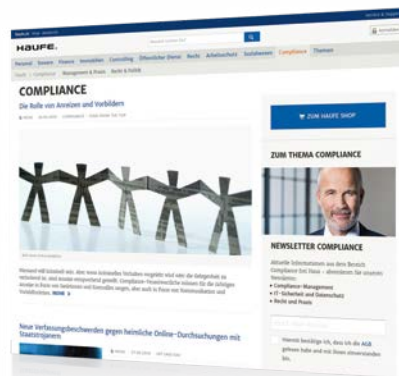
HAUFE.

Personal Steuern Finance Immobilien Controlling Öffentlicher Dienst Recht Arbeitsschutz Sozialwesen Compliance Themen

Haufe > Compliance Management & Praxis Recht & Politik

COMPLIANCE

Die Rolle von Anreizen und Vorbildern

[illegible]

Personal will kontrolliert sein. Aber wenn kriminelles Verhalten vergolten wird oder die Gelegenheit zu verlockend ist, sind Anreize entsprechend gesetzt. Compliance-Verantwortliche müssen für die richtigen Anreize in Form von Systemen und Kontrollen sorgen, aber auch in Form von Kommunikation und Vorbildfunktion. MEHR

Neue Verfassungsbeschwerden gegen heimliche Online-Durchsuchungen mit Staatstrojanern

ZUM HAUFE SHOP

ZUM THEMA COMPLIANCE

NEWSLETTER COMPLIANCE

Aktuelle Informationen aus dem Bereich Compliance frei Haus – abonnieren Sie unseren Newsletter:
• Compliance-Management
• IT-Sicherheit und Datenschutz
• Recht und Praxis

Hiermit bestätige ich, dass ich die AGB gelesen habe und mit ihnen einverstanden bin.